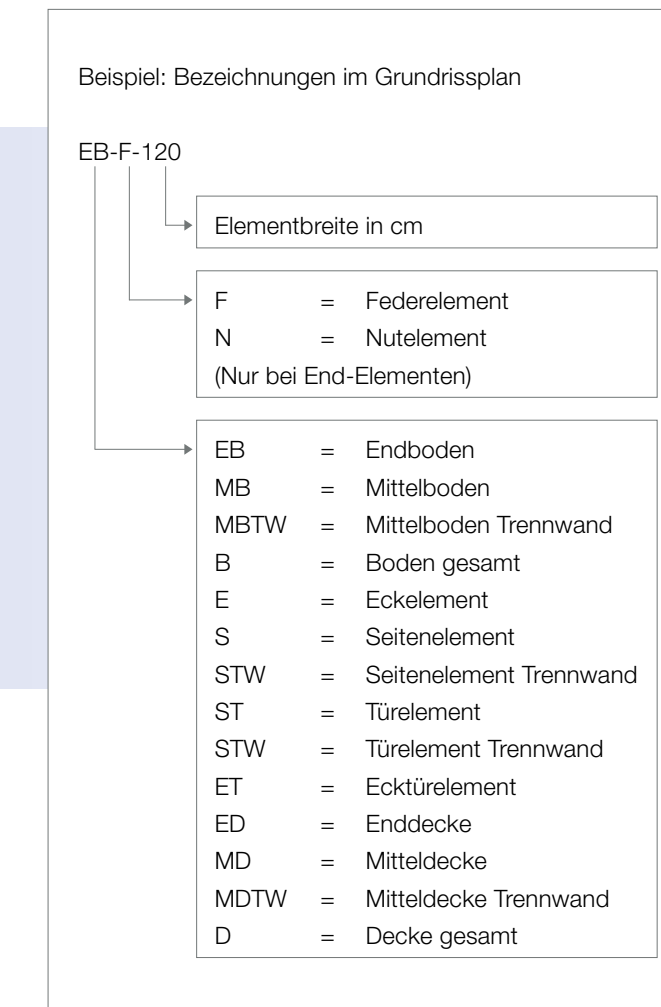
Beispiel: Bezeichnungen im Grundrissplan

EB-F-120

Elementbreite in cm

F = Federelement
N = Nutelement
(Nur bei End-Elementen)

EB = Endboden
MB = Mittelboden
MBTW = Mittelboden Trennwand
B = Boden gesamt
E = Eckelement
S = Seitenelement
STW = Seitenelement Trennwand
ST = Türelement
STW = Türelement Trennwand
ET = Ecktürelement
ED = Enddecke
MD = Mitteldecke
MDTW = Mitteldecke Trennwand
D = Decke gesamt